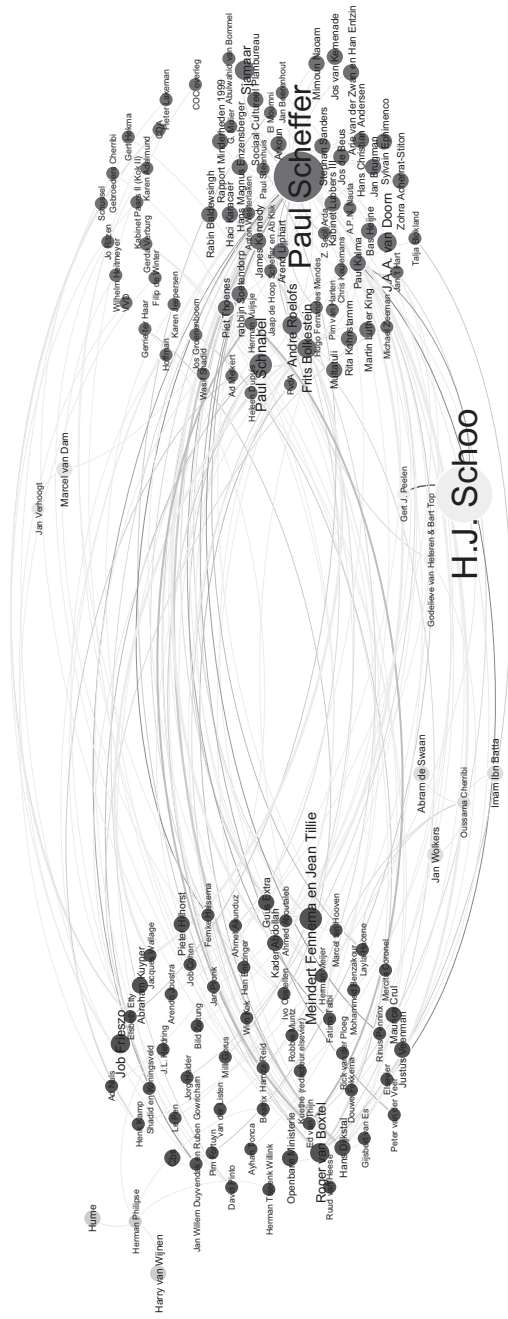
H.J. Schoo
Paul Scheffer
Paul Schnabel
Andre Roelofs
Frits Bolkestein
J.A.A. van Doorn
Meindert Fennema en Jean Tillie
Job Frieszo
Roger van Boxtel
Mauro Crul
Marcel van Dam
Jan Verhoogt
Abram de Swaan
Jan Wolkers
Imam Ibn Batta
Oussama Cherribi
Godelieve van Heteren & Bart Top
Gert J. Peelen
Hume
Herman Philipse
Harry van Wijnen
Mimoun Nacam
Jos van Kemenade
Sylvain Ephimenco
Zohra Acherrat-Stiton
Hans Christian Andersen
Jan Buruma
Bas Heijne
Martin Luther King
Paul Kalma
Rita Kohnstamm
Hans Magnus Enzensberger
Sjamar
Rabin Baldewsingh
Haci Karacaer
Rapport Minderheden 1999
Social Cultureel Planbureau
James Kennedy
Arend Lijphart
Piet Hoenes
Ad Koppert
Jaap de Hoop Scheffer en Ab Klink
Pieter Omtzigt
Job Cohen
Femke Halsema
Abraham Kuyper
Geert Wilders
Ahmed Aboutaleb
Kader Abdolah
Gudule Extra
Ahmed Marcouch
Marcel Hooven
Justus Uitermark
Hans Dijkstal
Ruud Peters
Herman Vuijsje
Jan Willem Duyvendak
Pim Fortuyn
David Pinto
Ayhan Tonca
Herman Willink
Openbaar Ministerie
Hirsi Ali
Karen Armstrong
Peter Giesen
COC
Tahir Abdulwahid van Bommel
Jan Bruinhout
El Moumni
Stephan Sanders
Jos de Beus
Chris Kuijpers
Michael Zeeman
Jan Hart
Talja Blokland